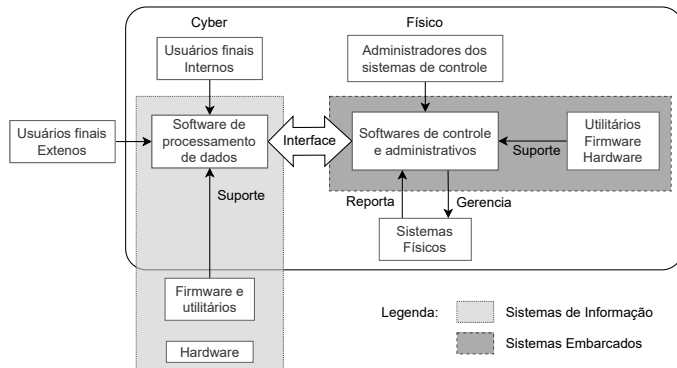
Cyber

Físico

Usuários finais Internos

Administradores dos sistemas de controle

Usuários finais Extenos

Software de processamento de dados

Interface

Softwares de controle e administrativos

Utilitários Firmware Hardware

Suporte

Suporte

Reporta

Gerencia

Sistemas Físicos

Firmware e utilitários

Hardware

Legenda:

Sistemas de Informação

Sistemas Embarcados